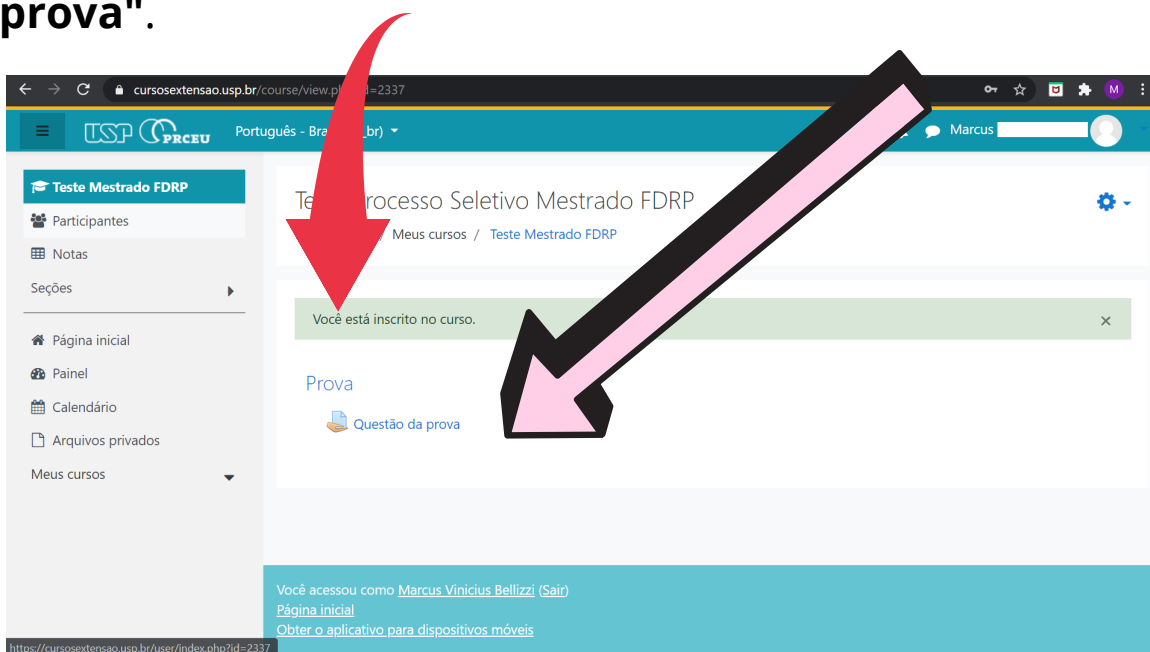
prova".

cursosextensao.usp.br/course/view.ph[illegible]d=2337

USP PRCEU Português - Bra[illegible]_br) Marcus

Teste Mestrado FDRP
Participantes
Notas
Seções
Página inicial
Painel
Calendário
Arquivos privados
Meus cursos

Te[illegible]rocesso Seletivo Mestrado FDRP
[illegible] / Meus cursos / Teste Mestrado FDRP

Você está inscrito no curso.

Prova
Questão da prova

Você acessou como Marcus Vinicius Bellizzi (Sair)
Página inicial
Obter o aplicativo para dispositivos móveis

https://cursosextensao.usp.br/user/index.php?id=2337